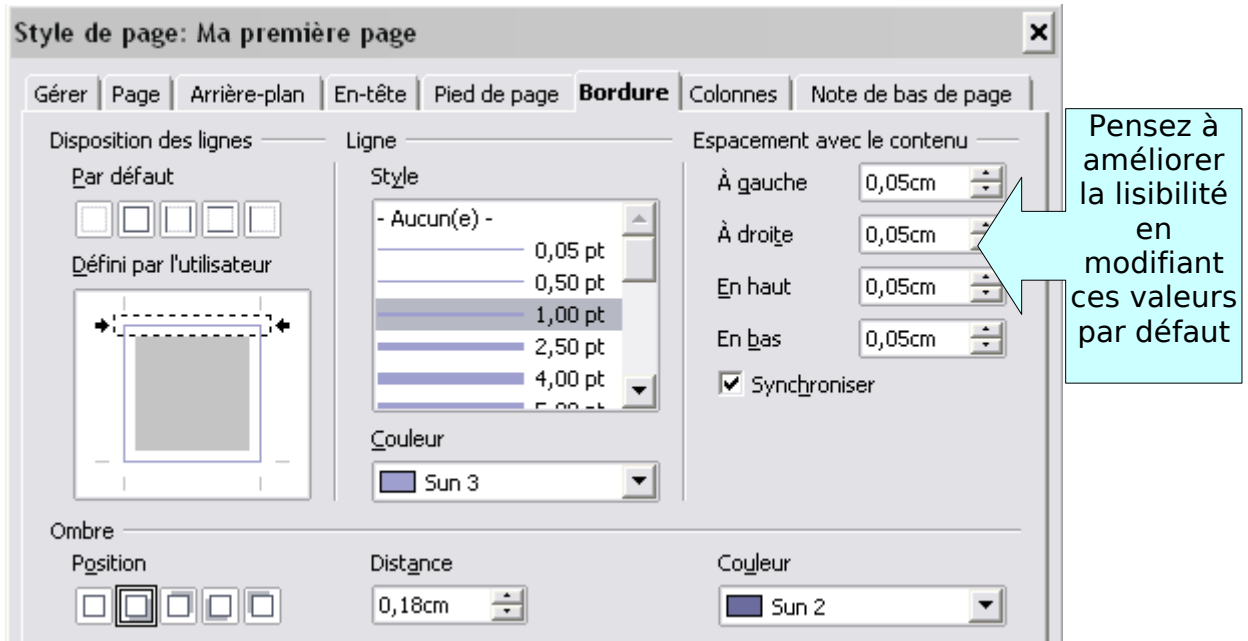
Style de page: Ma première page

Gérer | Page | Arrière-plan | En-tête | Pied de page | Bordure | Colonnes | Note de bas de page

Disposition des lignes

Par défaut

Défini par l'utilisateur

Ligne

Style

- Aucun(e) -

0,05 pt

0,50 pt

1,00 pt

2,50 pt

4,00 pt

Couleur

Sun 3

Espacement avec le contenu

À gauche 0,05cm

À droite 0,05cm

En haut 0,05cm

En bas 0,05cm

Synchroniser

Pensez à améliorer la lisibilité en modifiant ces valeurs par défaut

Ombre

Position

Distance

0,18cm

Couleur

Sun 2